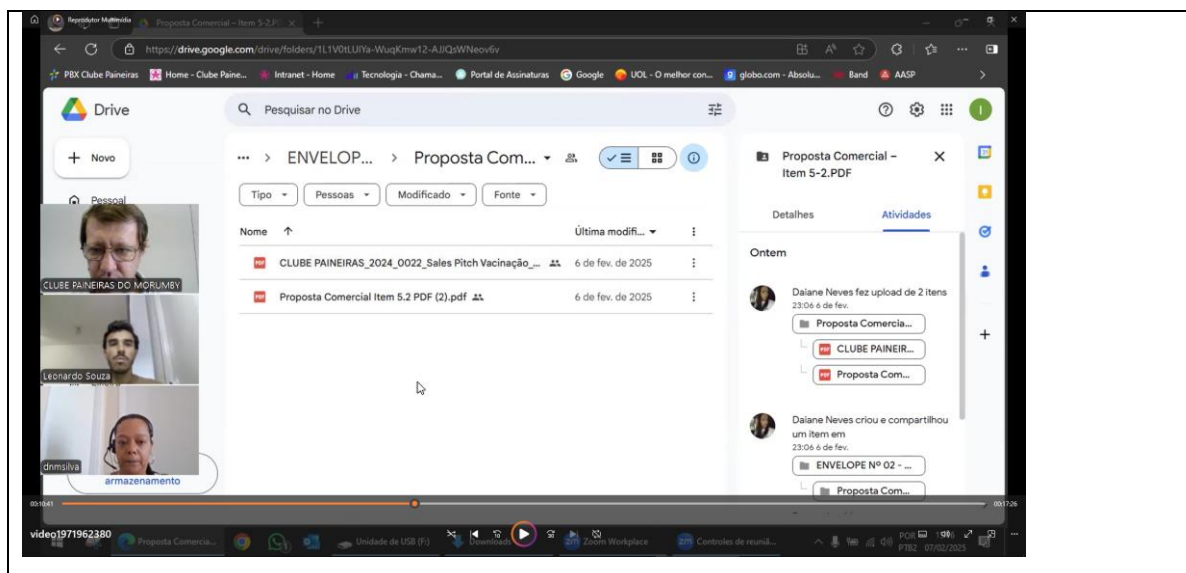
Reprodutor Multimídia | Proposta Comercial – Item 5-2.P

https://drive.google.com/drive/folders/1L1V0tLUIYa-WuqKmw12-AJJQsWNeov6v

PBX Clube Paineiras | Home - Clube Paine... | Intranet - Home | Tecnologia - Chama... | Portal de Assinaturas | Google | UOL - O melhor con... | globo.com - Absolu... | Band | AASP

Drive

Pesquisar no Drive

+ Novo

Pessoal

... > ENVELOP... > Proposta Com... ▾

Tipo ▾ | Pessoas ▾ | Modificado ▾ | Fonte ▾

| Nome ↑ | Última modifi... ▾ |
|---|---|
| CLUBE PAINEIRAS_2024_0022_Sales Pitch Vacinação_... | 6 de fev. de 2025 |
| Proposta Comercial Item 5.2 PDF (2).pdf | 6 de fev. de 2025 |

Proposta Comercial – Item 5-2.PDF

Detalhes | Atividades

Ontem

Daiane Neves fez upload de 2 itens
23:06 6 de fev.
Proposta Comercia...
CLUBE PAINEIR...
Proposta Com...

Daiane Neves criou e compartilhou um item em
23:06 6 de fev.
ENVELOPE Nº 02 - ...
Proposta Com...

CLUBE PAINEIRAS DO MORUMBY
Leonardo Souza
dnmsilva

armazenamento

00:10:41
00:17:26

video1971962380

Proposta Comercia... | Unidade de USB (F:) | Downloads | Zoom Workplace | Controles de reuniã...

POR PTB2 07/02/2025